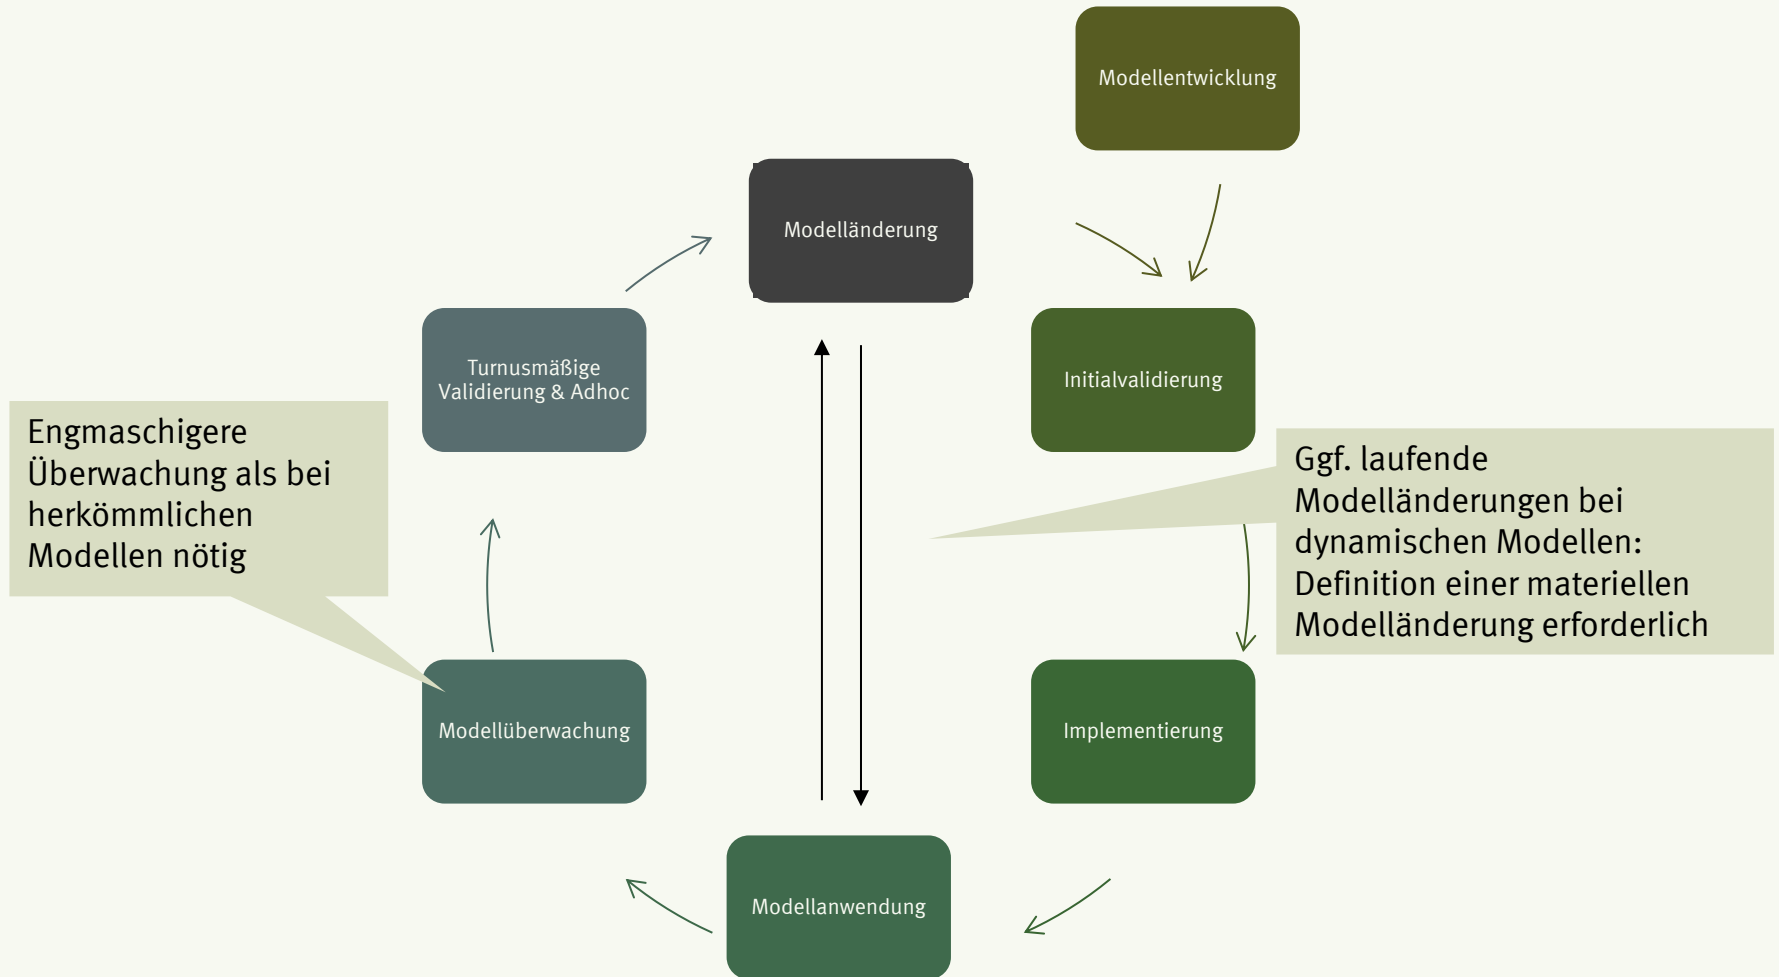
Modellentwicklung

Modelländerung

Turnusmäßige Validierung & Adhoc

Initialvalidierung

Engmaschigere Überwachung als bei herkömmlichen Modellen nötig

Ggf. laufende Modelländerungen bei dynamischen Modellen: Definition einer materiellen Modelländerung erforderlich

Modellüberwachung

Implementierung

Modellanwendung